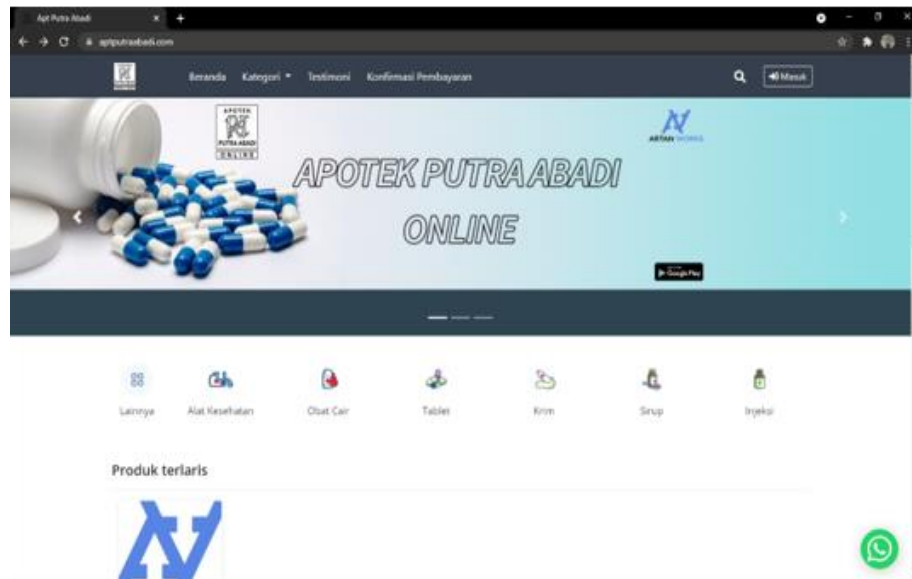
Apt Putra Abadi
aptputraabadi.com

Beranda Kategori Testimoni Konfirmasi Pembayaran

Masuk

APOTEK PUTRA ABADI ONLINE

APOTEK PUTRA ABADI ONLINE

ARTAN

Google Play

Lainnya Alat Kesehatan Obat Cair Tablet Krim Sirup Injeksi

Produk terlaris